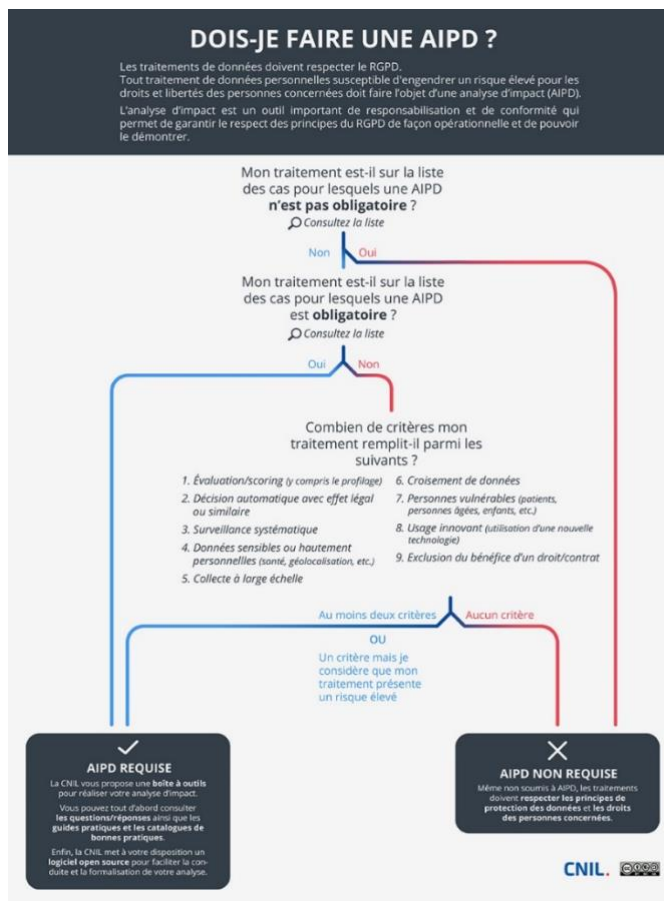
DOIS-JE FAIRE UNE AIPD ?

Les traitements de données doivent respecter le RGPD.
Tout traitement de données personnelles susceptible d'engendrer un risque élevé pour les droits et libertés des personnes concernées doit faire l'objet d'une analyse d'impact (AIPD).

L'analyse d'impact est un outil important de responsabilisation et de conformité qui permet de garantir le respect des principes du RGPD de façon opérationnelle et de pouvoir le démontrer.

Mon traitement est-il sur la liste des cas pour lesquels une AIPD **n'est pas obligatoire** ?
Consultez la liste

Non Oui

Mon traitement est-il sur la liste des cas pour lesquels une AIPD est **obligatoire** ?
Consultez la liste

Oui Non

Combien de critères mon traitement remplit-il parmi les suivants ?

1. Évaluation/scoring (y compris le profilage)
2. Décision automatique avec effet légal ou similaire
3. Surveillance systématique
4. Données sensibles ou hautement personnelles (santé, géolocalisation, etc.)
5. Collecte à large échelle
6. Croisement de données
7. Personnes vulnérables (patients, personnes âgées, enfants, etc.)
8. Usage innovant (utilisation d'une nouvelle technologie)
9. Exclusion du bénéfice d'un droit/contrat

Au moins deux critères
OU
Un critère mais je considère que mon traitement présente un risque élevé

Aucun critère

AIPD REQUISE
La CNIL vous propose une **boîte à outils** pour réaliser votre analyse d'impact.
Vous pouvez tout d'abord consulter **les questions/réponses** ainsi que les **guides pratiques et les catalogues de bonnes pratiques**.
Enfin, la CNIL met à votre disposition un **logiciel open source** pour faciliter la conduite et la formalisation de votre analyse.

AIPD NON REQUISE
Même non soumis à AIPD, les traitements doivent **respecter les principes de protection des données** et **les droits des personnes concernées**.

CNIL.